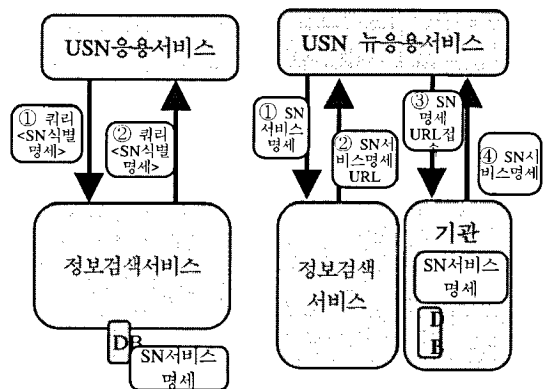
USN응용서비스

① 쿼리 <SN식별명세>

② 쿼리 <SN식별명세>

정보검색서비스

DB

SN서비스명세

USN 뉴응용서비스

① SN서비스명세

② SN서비스명세 URL

③ SN명세 URL접속

④ SN서비스명세

정보검색서비스

기관

SN서비스명세

D B